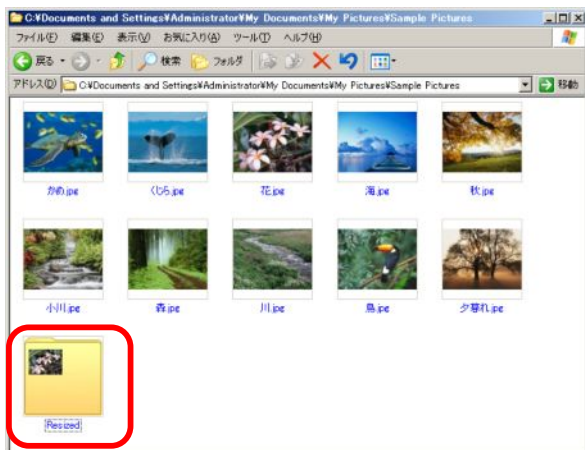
C:¥Documents and Settings¥Administrator¥My Documents¥My Pictures¥Sample Pictures

ファイル(F) 編集(E) 表示(V) お気に入り(A) ツール(T) ヘルプ(H)

戻る 検索 フォルダ

アドレス(D) C:¥Documents and Settings¥Administrator¥My Documents¥My Pictures¥Sample Pictures 移動

かめ.jpg くじら.jpg 花.jpg 海.jpg 秋.jpg

小川.jpg 森.jpg 川.jpg 鳥.jpg 夕暮れ.jpg

Resized